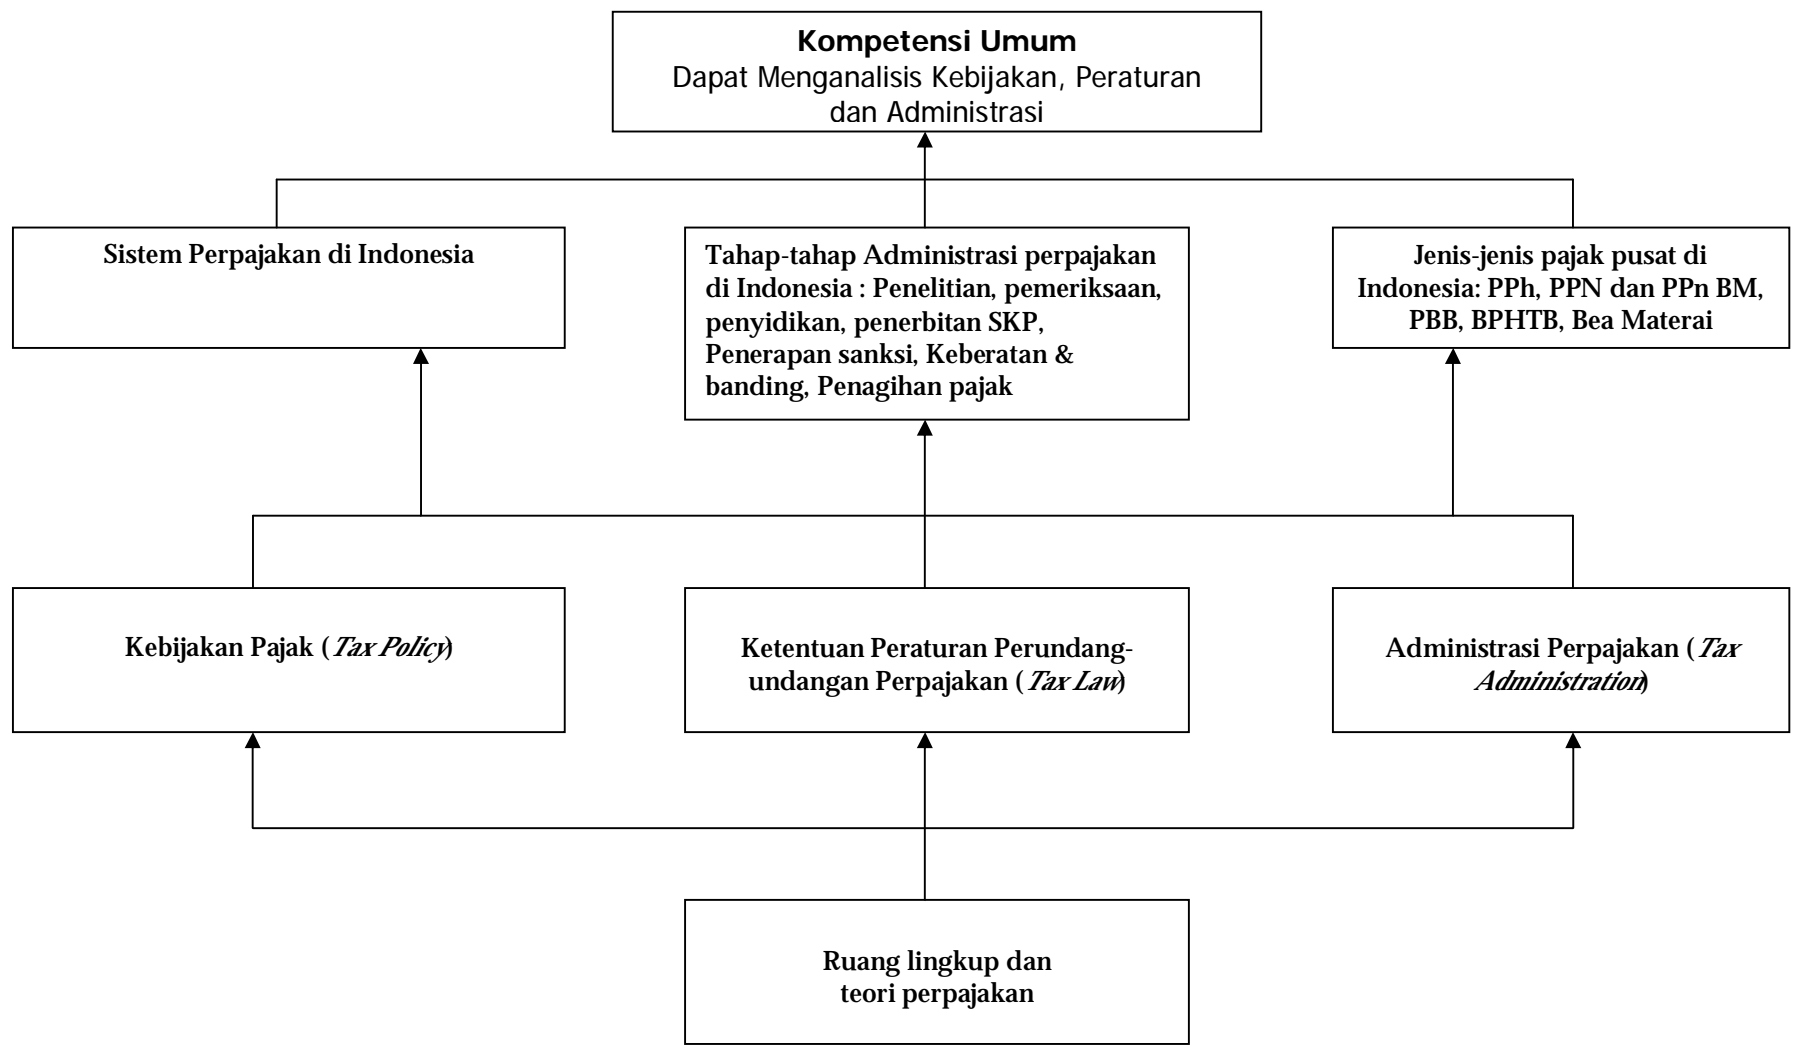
**Kompetensi Umum**
Dapat Menganalisis Kebijakan, Peraturan dan Administrasi

Sistem Perpajakan di Indonesia

Tahap-tahap Administrasi perpajakan di Indonesia : Penelitian, pemeriksaan, penyidikan, penerbitan SKP, Penerapan sanksi, Keberatan & banding, Penagihan pajak

Jenis-jenis pajak pusat di Indonesia: PPh, PPN dan PPn BM, PBB, BPHTB, Bea Materai

Kebijakan Pajak (*Tax Policy*)

Ketentuan Peraturan Perundang-undangan Perpajakan (*Tax Law*)

Administrasi Perpajakan (*Tax Administration*)

Ruang lingkup dan teori perpajakan